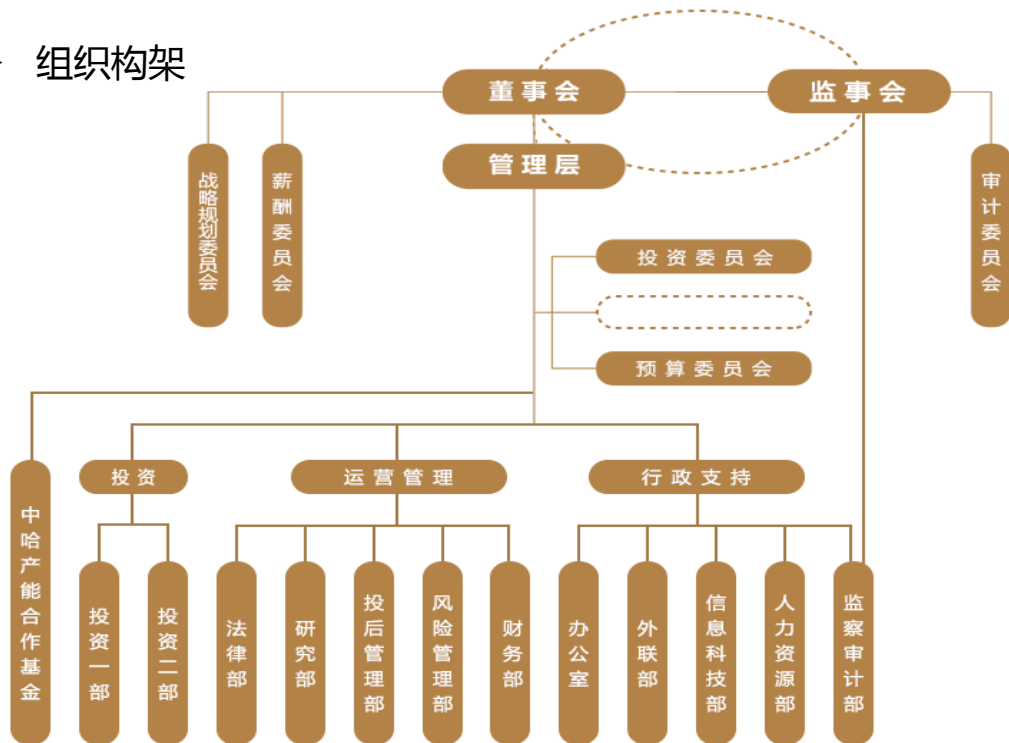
组织构架

董事会
监事会
管理层
战略规划委员会
薪酬委员会
审计委员会
投资委员会
预算委员会
中哈产能合作基金
投资
运营管理
行政支持
投资一部
投资二部
法律部
研究部
投后管理部
风险管理部
财务部
办公室
外联部
信息科技部
人力资源部
监察审计部